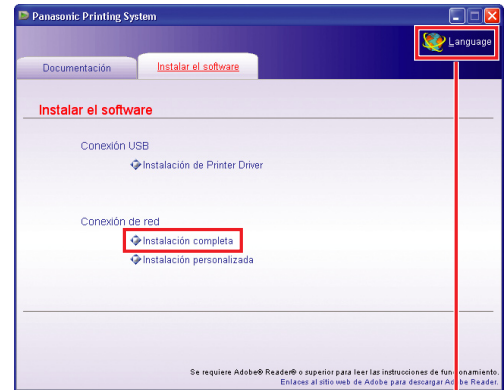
Panasonic Printing System

Language

Documentación

Instalar el software

Instalar el software

Conexión USB

Instalación de Printer Driver

Conexión de red

Instalación completa

Instalación personalizada

Se requiere Adobe® Reader® o superior para leer las instrucciones de funcionamiento.
Enlaces al sitio web de Adobe para descargar Adobe Reader.